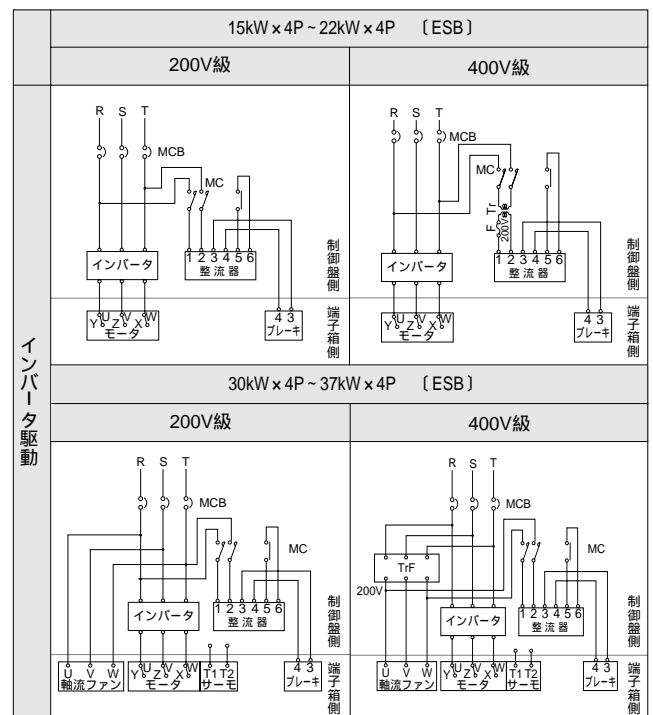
15kW × 4P ~ 22kW × 4P 〔ESB〕

| | 200V級 | 400V級 |
|---|---|---|
| インバータ駆動 | R S T MCB MC 1 2 3 4 5 6 整流器 インバータ U V W Y Z X モータ 4 3 ブレーキ 制御盤側 端子箱側 | R S T MCB MC F Tr 200V 1 2 3 4 5 6 整流器 インバータ U V W Y Z X モータ 4 3 ブレーキ 制御盤側 端子箱側 |

30kW × 4P ~ 37kW × 4P 〔ESB〕

| | 200V級 | 400V級 |
|---|---|---|
| インバータ駆動 | R S T MCB MC 1 2 3 4 5 6 整流器 インバータ U V W 軸流ファン U V W Y Z X モータ T1 T2 サーモ 4 3 ブレーキ 制御盤側 端子箱側 | R S T MCB MC TrF 200V 1 2 3 4 5 6 整流器 インバータ U V W 軸流ファン U V W Y Z X モータ T1 T2 サーモ 4 3 ブレーキ 制御盤側 端子箱側 |